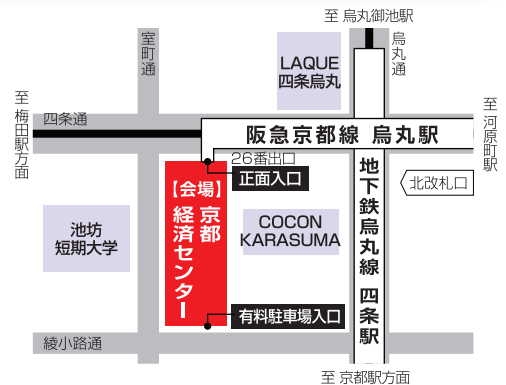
至 烏丸御池駅

烏丸通

室町通

LAQUE
四条烏丸

至梅田駅方面

四条通

阪急京都線 烏丸駅

至河原町駅

26番出口

正面入口

北改札口

【会場】京都経済センター

池坊短期大学

COCON KARASUMA

地下鉄烏丸線 四条駅

有料駐車場入口

綾小路通

至 京都駅方面